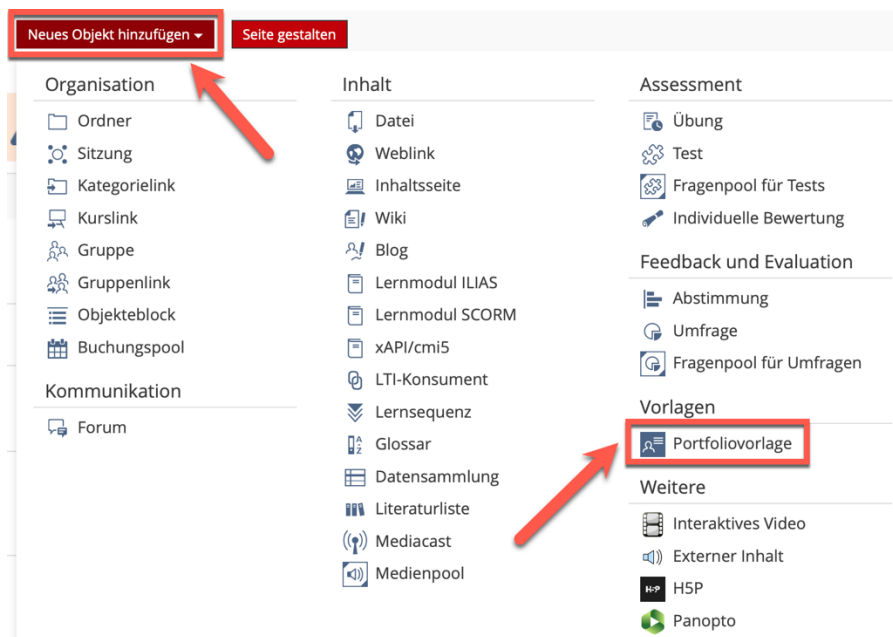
Neues Objekt hinzufügen
Seite gestalten

Organisation
Ordner
Sitzung
Kategorielink
Kurslink
Gruppe
Gruppenlink
Objekteblock
Buchungspool

Kommunikation
Forum

Inhalt
Datei
Weblink
Inhaltsseite
Wiki
Blog
Lernmodul ILIAS
Lernmodul SCORM
xAPI/cmi5
LTI-Konsument
Lernsequenz
Glossar
Datensammlung
Literaturliste
Mediacast
Medienpool

Assessment
Übung
Test
Fragenpool für Tests
Individuelle Bewertung

Feedback und Evaluation
Abstimmung
Umfrage
Fragenpool für Umfragen

Vorlagen
Portfoliovorlage

Weitere
Interaktives Video
Externer Inhalt
H5P
Panopto